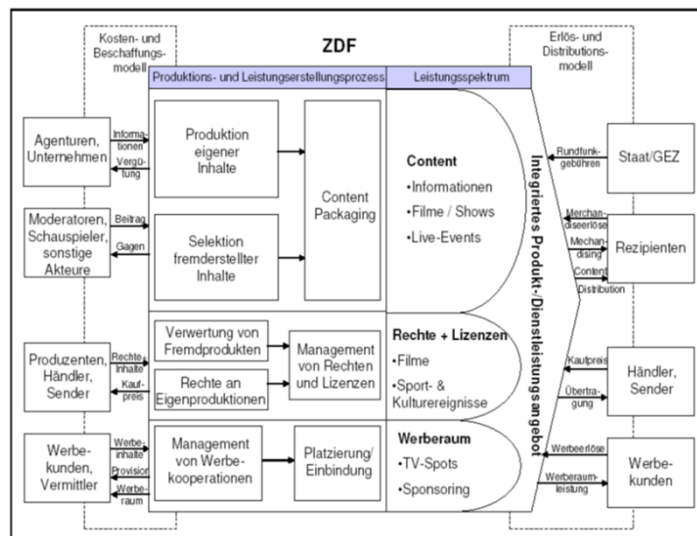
Kosten- und Beschaffungsmodell

ZDF

Erlös- und Distributionsmodell

Produktions- und Leistungserstellungsprozess

Leistungsspektrum

Agenturen, Unternehmen

Informationen

Vergütung

Produktion eigener Inhalte

Content Packaging

Moderatoren, Schauspieler, sonstige Akteure

Beitrag

Gagen

Selektion fremderstellter Inhalte

Content

•Informationen

•Filme / Shows

•Live-Events

Integriertes Produkt-/Dienstleistungsangebot

Rundfunkgebühren

Staat/GEZ

Merchandiseerlöse

Merchandising

Content Distribution

Rezipienten

Produzenten, Händler, Sender

Rechte Inhalte

Kaufpreis

Verwertung von Fremdprodukten

Rechte an Eigenproduktionen

Management von Rechten und Lizenzen

Rechte + Lizenzen

•Filme

•Sport- & Kulturereignisse

Kaufpreis

Übertragung

Händler, Sender

Werbekunden, Vermittler

Werbeinhalte

Provision

Werberaum

Management von Werbekooperationen

Platzierung/ Einbindung

Werberaum

•TV-Spots

•Sponsoring

Werbeerlöse

Werberaumleistung

Werbekunden